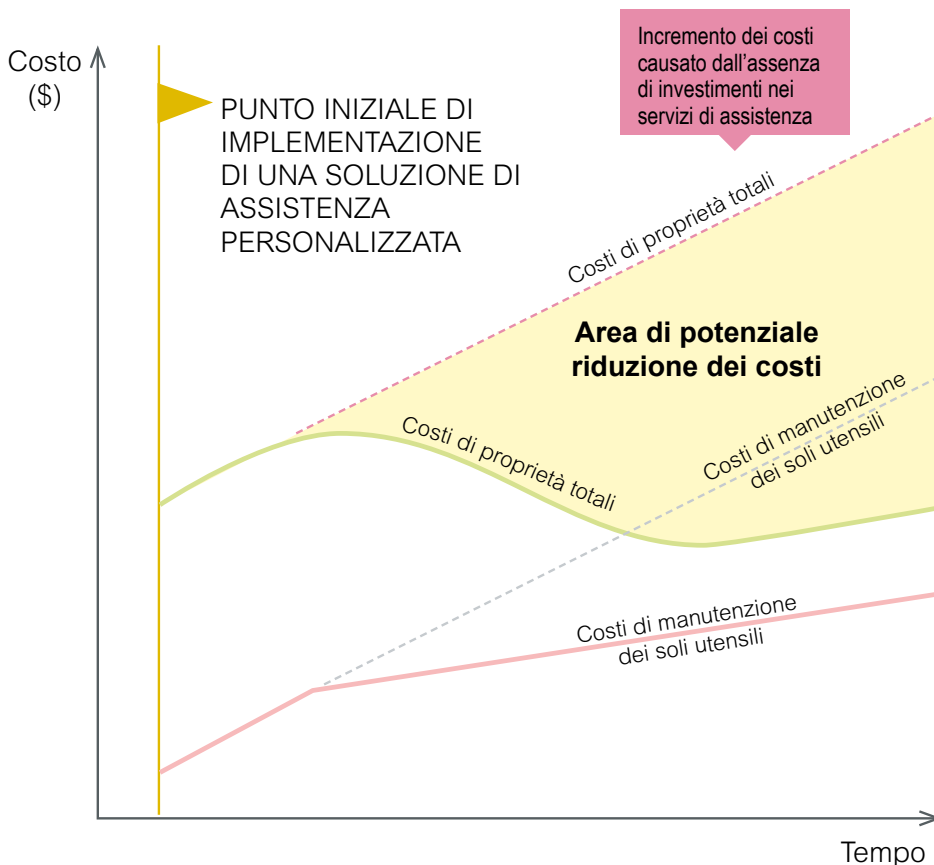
Costo ($)

PUNTO INIZIALE DI IMPLEMENTAZIONE DI UNA SOLUZIONE DI ASSISTENZA PERSONALIZZATA

Incremento dei costi causato dall'assenza di investimenti nei servizi di assistenza

Costi di proprietà totali

Area di potenziale riduzione dei costi

Costi di manutenzione dei soli utensili

Costi di proprietà totali

Costi di manutenzione dei soli utensili

Tempo